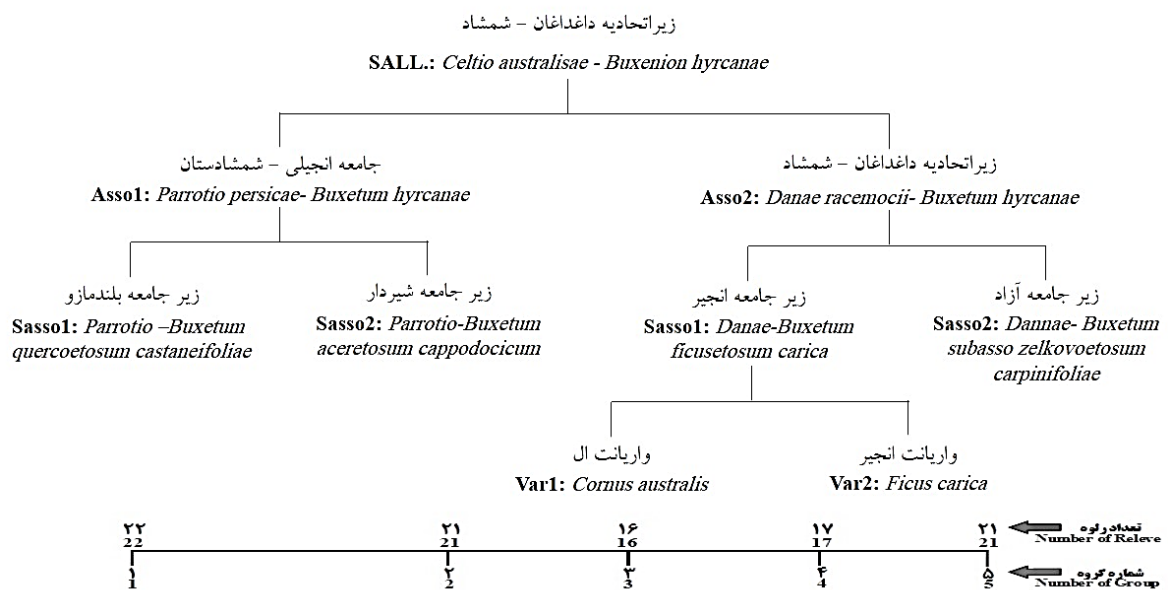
زیراتحادیه داغداغان – شمشاد

**SALL.:** *Celtio australisae - Buxenion hyrcanae*

جامعه انجیلی – شمشادستان

**Asso1:** *Parrotio persicae- Buxetum hyrcanae*

زیراتحادیه داغداغان – شمشاد

**Asso2:** *Danae racemocii- Buxetum hyrcanae*

زیر جامعه بلندمازو

**Sasso1:** *Parrotio –Buxetum quercoetosum castaneifoliae*

زیر جامعه شیردار

**Sasso2:** *Parrotio-Buxetum aceretosum cappodocicum*

زیر جامعه انجیر

**Sasso1:** *Danae-Buxetum ficusetosum carica*

زیر جامعه آزاد

**Sasso2:** *Dannae- Buxetum subasso zelkovoetosum carpinifoliae*

واریانت ال

**Var1:** *Cornus australis*

واریانت انجیر

**Var2:** *Ficus carica*

۲۲ 22 ۲۱ 21 ۱۶ 16 ۱۷ 17 ۲۱ 21 تعداد رلوه Number of Releve

۱ 1 ۲ 2 ۳ 3 ۴ 4 ۵ 5 شماره گروه Number of Group